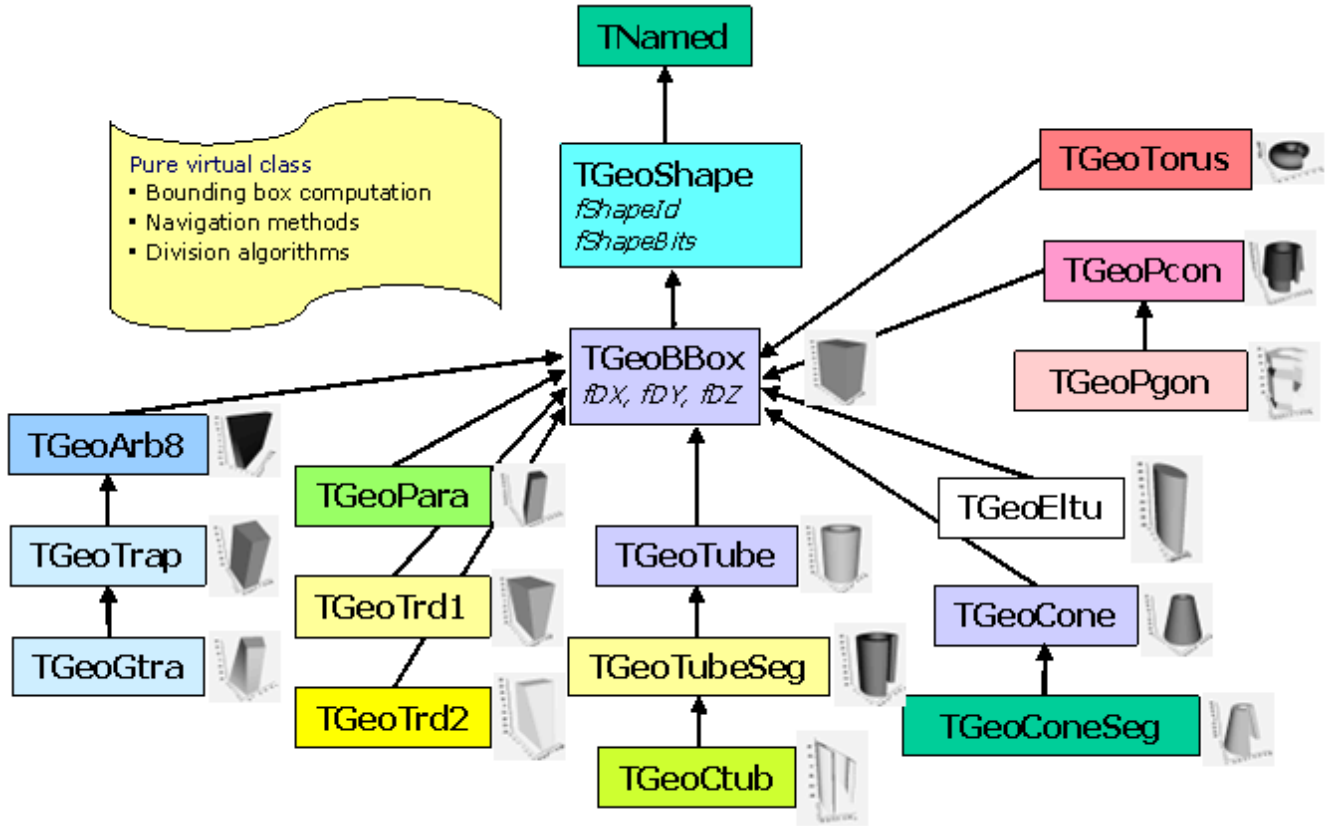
TNamed

Pure virtual class
▪ Bounding box computation
▪ Navigation methods
▪ Division algorithms

TGeoShape
fShapeId
fShapeBits

TGeoTorus

TGeoPcon

TGeoPgon

TGeoBBox
fDX, fDY, fDZ

TGeoArb8

TGeoTrap

TGeoGtra

TGeoPara

TGeoTrd1

TGeoTrd2

TGeoTube

TGeoTubeSeg

TGeoCtub

TGeoEltu

TGeoCone

TGeoConeSeg